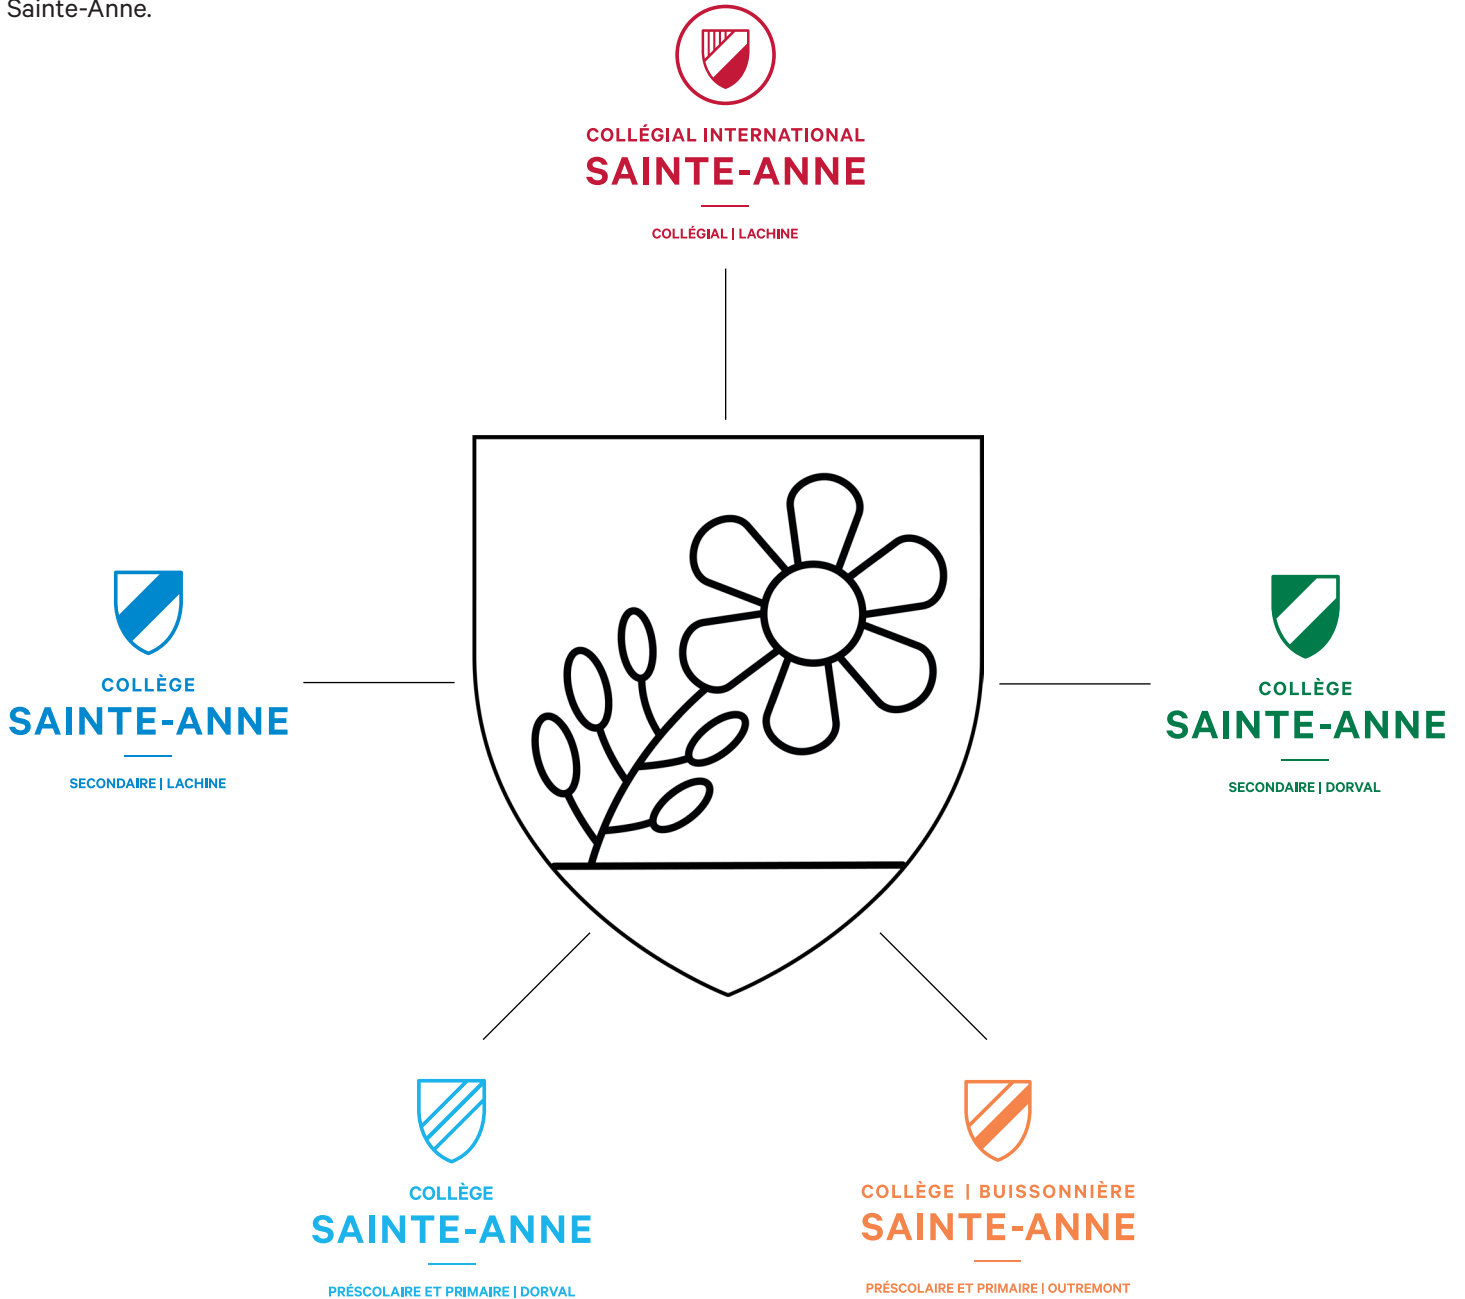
Sainte-Anne.

COLLÉGIAL INTERNATIONAL
SAINTE-ANNE
COLLÉGIAL | LACHINE

COLLÈGE
SAINTE-ANNE
SECONDAIRE | LACHINE

COLLÈGE
SAINTE-ANNE
SECONDAIRE | DORVAL

COLLÈGE
SAINTE-ANNE
PRÉSCOLAIRE ET PRIMAIRE | DORVAL

COLLÈGE | BUISSONNIÈRE
SAINTE-ANNE
PRÉSCOLAIRE ET PRIMAIRE | OUTREMONT